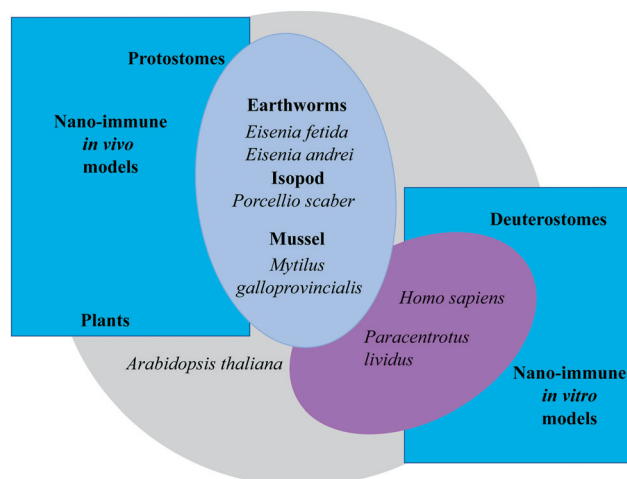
Protostomes

Nano-immune
*in vivo*
models

Plants

Earthworms
*Eisenia fetida*
*Eisenia andrei*
Isopod
*Porcellio scaber*

Mussel
*Mytilus galloprovincialis*

*Arabidopsis thaliana*

Deuterostomes

*Homo sapiens*

*Paracentrotus lividus*

Nano-immune
*in vitro*
models